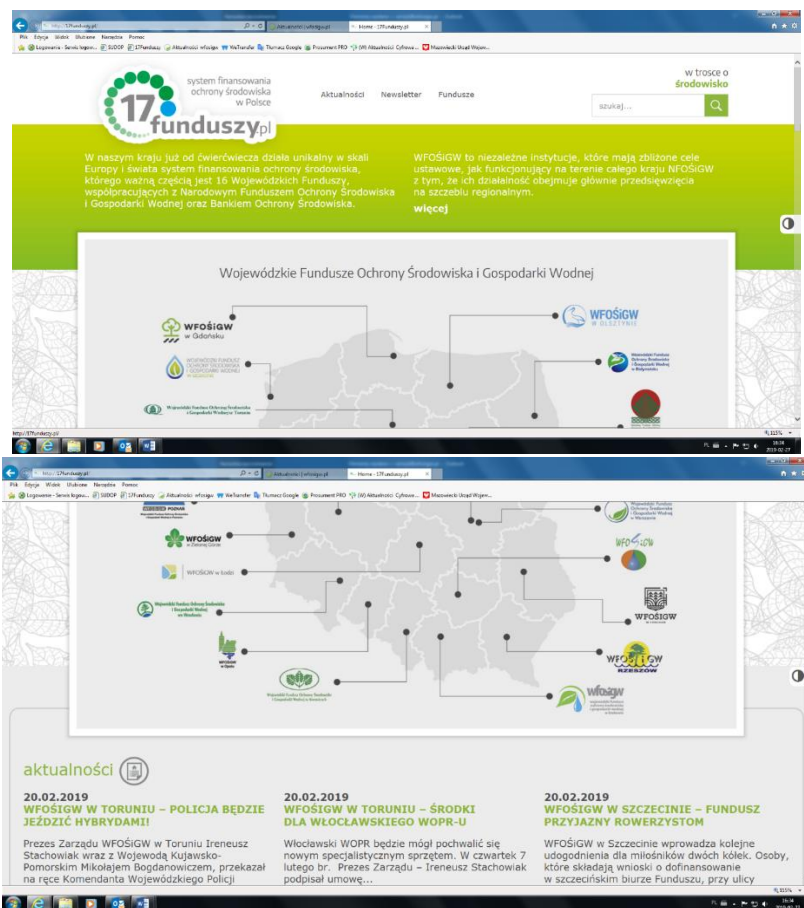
http://17funduszy.pl
Aktualności | wfosigw.pl
Home - 17funduszy.pl
Plik Edycja Widok Ulubione Narzędzia Pomoc
Logowanie - Serwis logow... SUDOP 17funduszy Aktualności wfosigw WeTransfer Tłumacz Google Prosument PRO (W) Aktualności Cyfrowe... Mazowiecki Urząd Wojew...

system finansowania ochrony środowiska w Polsce
17funduszy.pl
Aktualności Newsletter Fundusze
w trosce o środowisko
szukaj...

W naszym kraju już od ćwierćwiecza działa unikalny w skali Europy i świata system finansowania ochrony środowiska, którego ważną częścią jest 16 Wojewódzkich Funduszy, współpracujących z Narodowym Funduszem Ochrony Środowiska i Gospodarki Wodnej oraz Bankiem Ochrony Środowiska.

WFOŚiGW to niezależne instytucje, które mają zbliżone cele ustawowe, jak funkcjonujący na terenie całego kraju NFOŚiGW z tym, że ich działalność obejmuje głównie przedsięwzięcia na szczeblu regionalnym.
więcej

Wojewódzkie Fundusze Ochrony Środowiska i Gospodarki Wodnej

WFOŚiGW w Gdańsku
WFOŚiGW W OLSZTYNIE
WFOŚiGW w Zielonej Górze
WFOŚiGW w Łodzi
WFOŚiGW w Opolu
WFOŚiGW
RZESZÓW
wfosigw

http://17funduszy.pl/

aktualności

20.02.2019
WFOŚiGW W TORUNIU – POLICJA BĘDZIE JEŹDZIĆ HYBRYDAMI!
Prezes Zarządu WFOŚiGW w Toruniu Ireneusz Stachowiak wraz z Wojewodą Kujawsko-Pomorskim Mikołajem Bogdanowiczem, przekazał na ręce Komendanta Wojewódzkiego Policji

20.02.2019
WFOŚiGW W TORUNIU – ŚRODKI DLA WŁOCŁAWSKIEGO WOPR-U
Włocławski WOPR będzie mógł pochwalić się nowym specjalistycznym sprzętem. W czwartek 7 lutego br. Prezes Zarządu – Ireneusz Stachowiak podpisał umowę...

20.02.2019
WFOŚiGW W SZCZECINIE – FUNDUSZ PRZYJAZNY ROWERZYSTOM
WFOŚiGW w Szczecinie wprowadza kolejne udogodnienia dla miłośników dwóch kółek. Osoby, które składają wnioski o dofinansowanie w szczecińskim biurze Funduszu, przy ulicy

115%
16:34